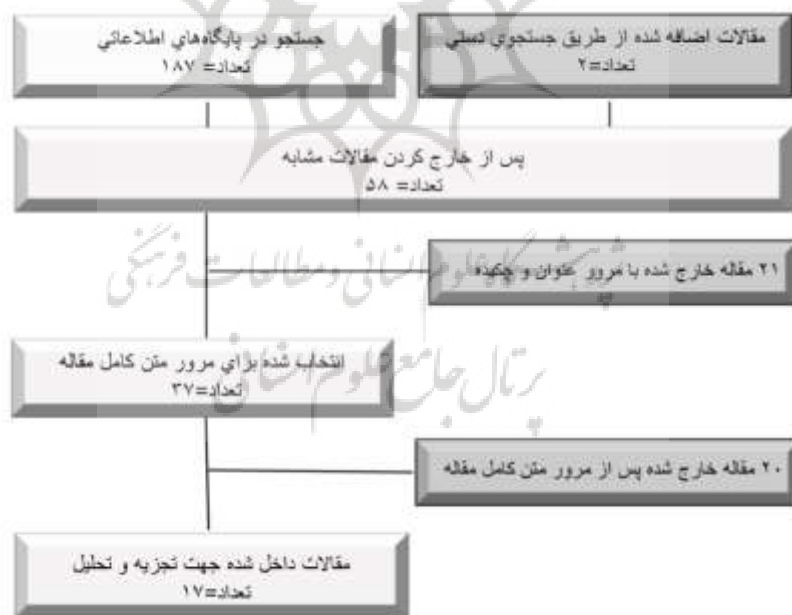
جستجو در پايگاه‌هاي اطلاعاتي
تعداد= ۱۸۷

مقالات اضافه شده از طريق جستجوي دستي
تعداد=۲

پس از خارج كردن مقالات مشابه
تعداد= ۵۸

پژوهشگاه علوم انسانی و مطالعات فرهنگی

۲۱ مقاله خارج شده با مرور عنوان و چكيده

انتخاب شده براي مرور متن كامل مقاله
تعداد=۳۷

پرتال جامع علوم انسانی

۲۰ مقاله خارج شده پس از مرور متن كامل مقاله

مقالات داخل شده جهت تجزيه و تحليل
تعداد=۱۷